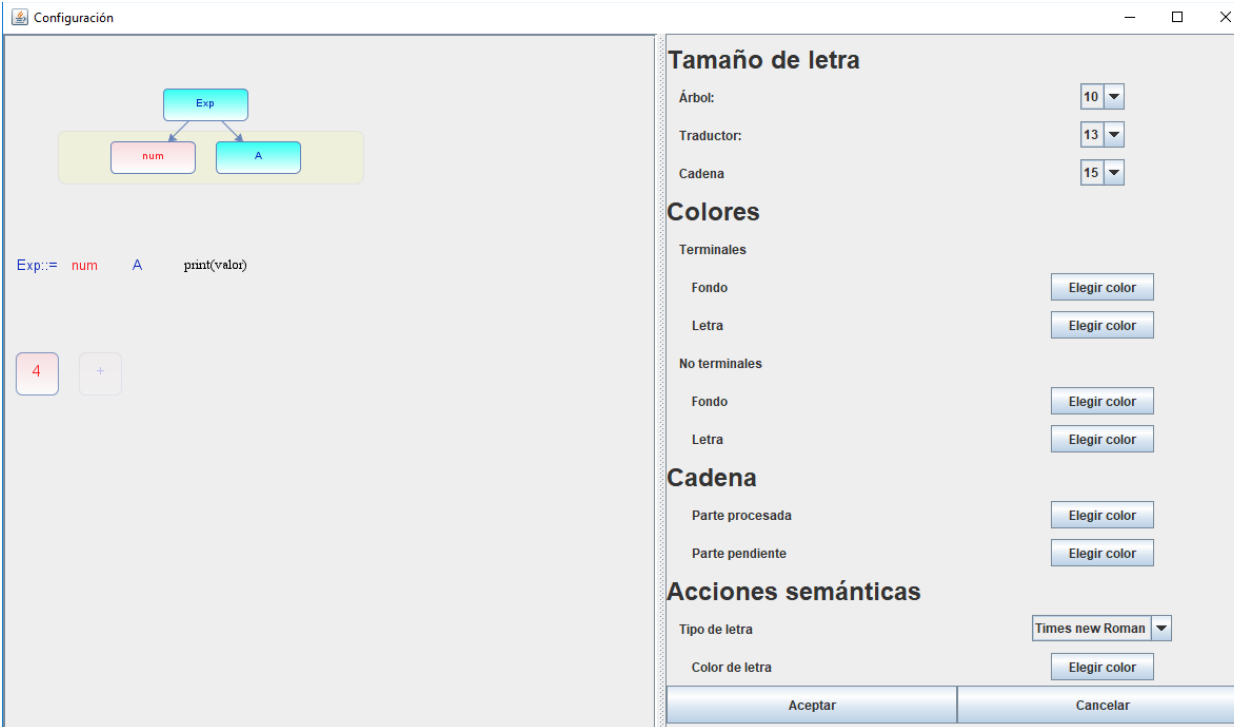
Configuración

Exp
num
A

Exp::= num A print(valor)

4
+

Tamaño de letra
Árbol: 10
Traductor: 13
Cadena 15

Colores
Terminales
Fondo Elegir color
Letra Elegir color
No terminales
Fondo Elegir color
Letra Elegir color

Cadena
Parte procesada Elegir color
Parte pendiente Elegir color

Acciones semánticas
Tipo de letra Times new Roman
Color de letra Elegir color

Aceptar
Cancelar